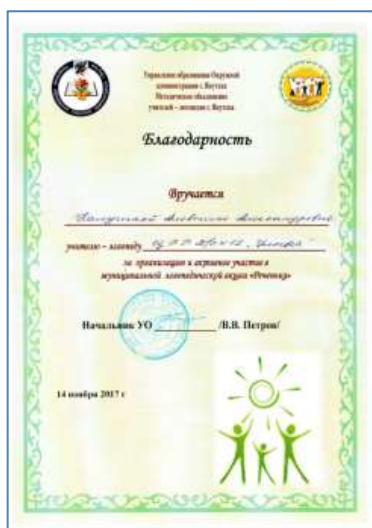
Управление образования Окружной администрации г. Якутска Методическое объединение учителей – логопедов г. Якутска

Благодарность

Вручается

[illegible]

учителю – логопеду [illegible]

за организацию и активное участие в муниципальной логопедической акции «Речевичок»

Начальник УО __________ /В.В. Петров/

14 ноября 2017 г